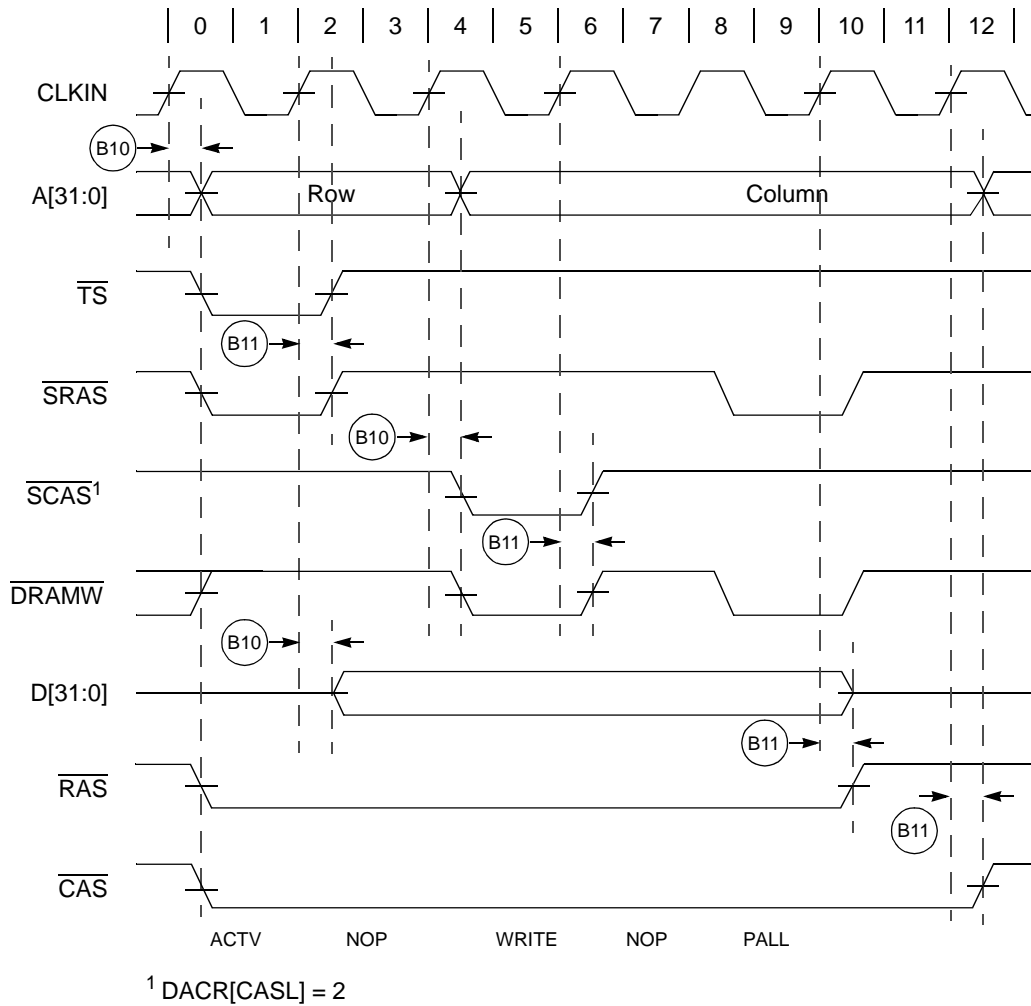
0 1 2 3 4 5 6 7 8 9 10 11 12

CLKIN

B10

A[31:0]

Row

Column

$\overline{TS}$

B11

$\overline{SRAS}$

B10

$\overline{SCAS}^1$

B11

$\overline{DRAMW}$

B10

D[31:0]

B11

$\overline{RAS}$

B11

$\overline{CAS}$

ACTV NOP WRITE NOP PALL

$^1$ DACR[CASL] = 2